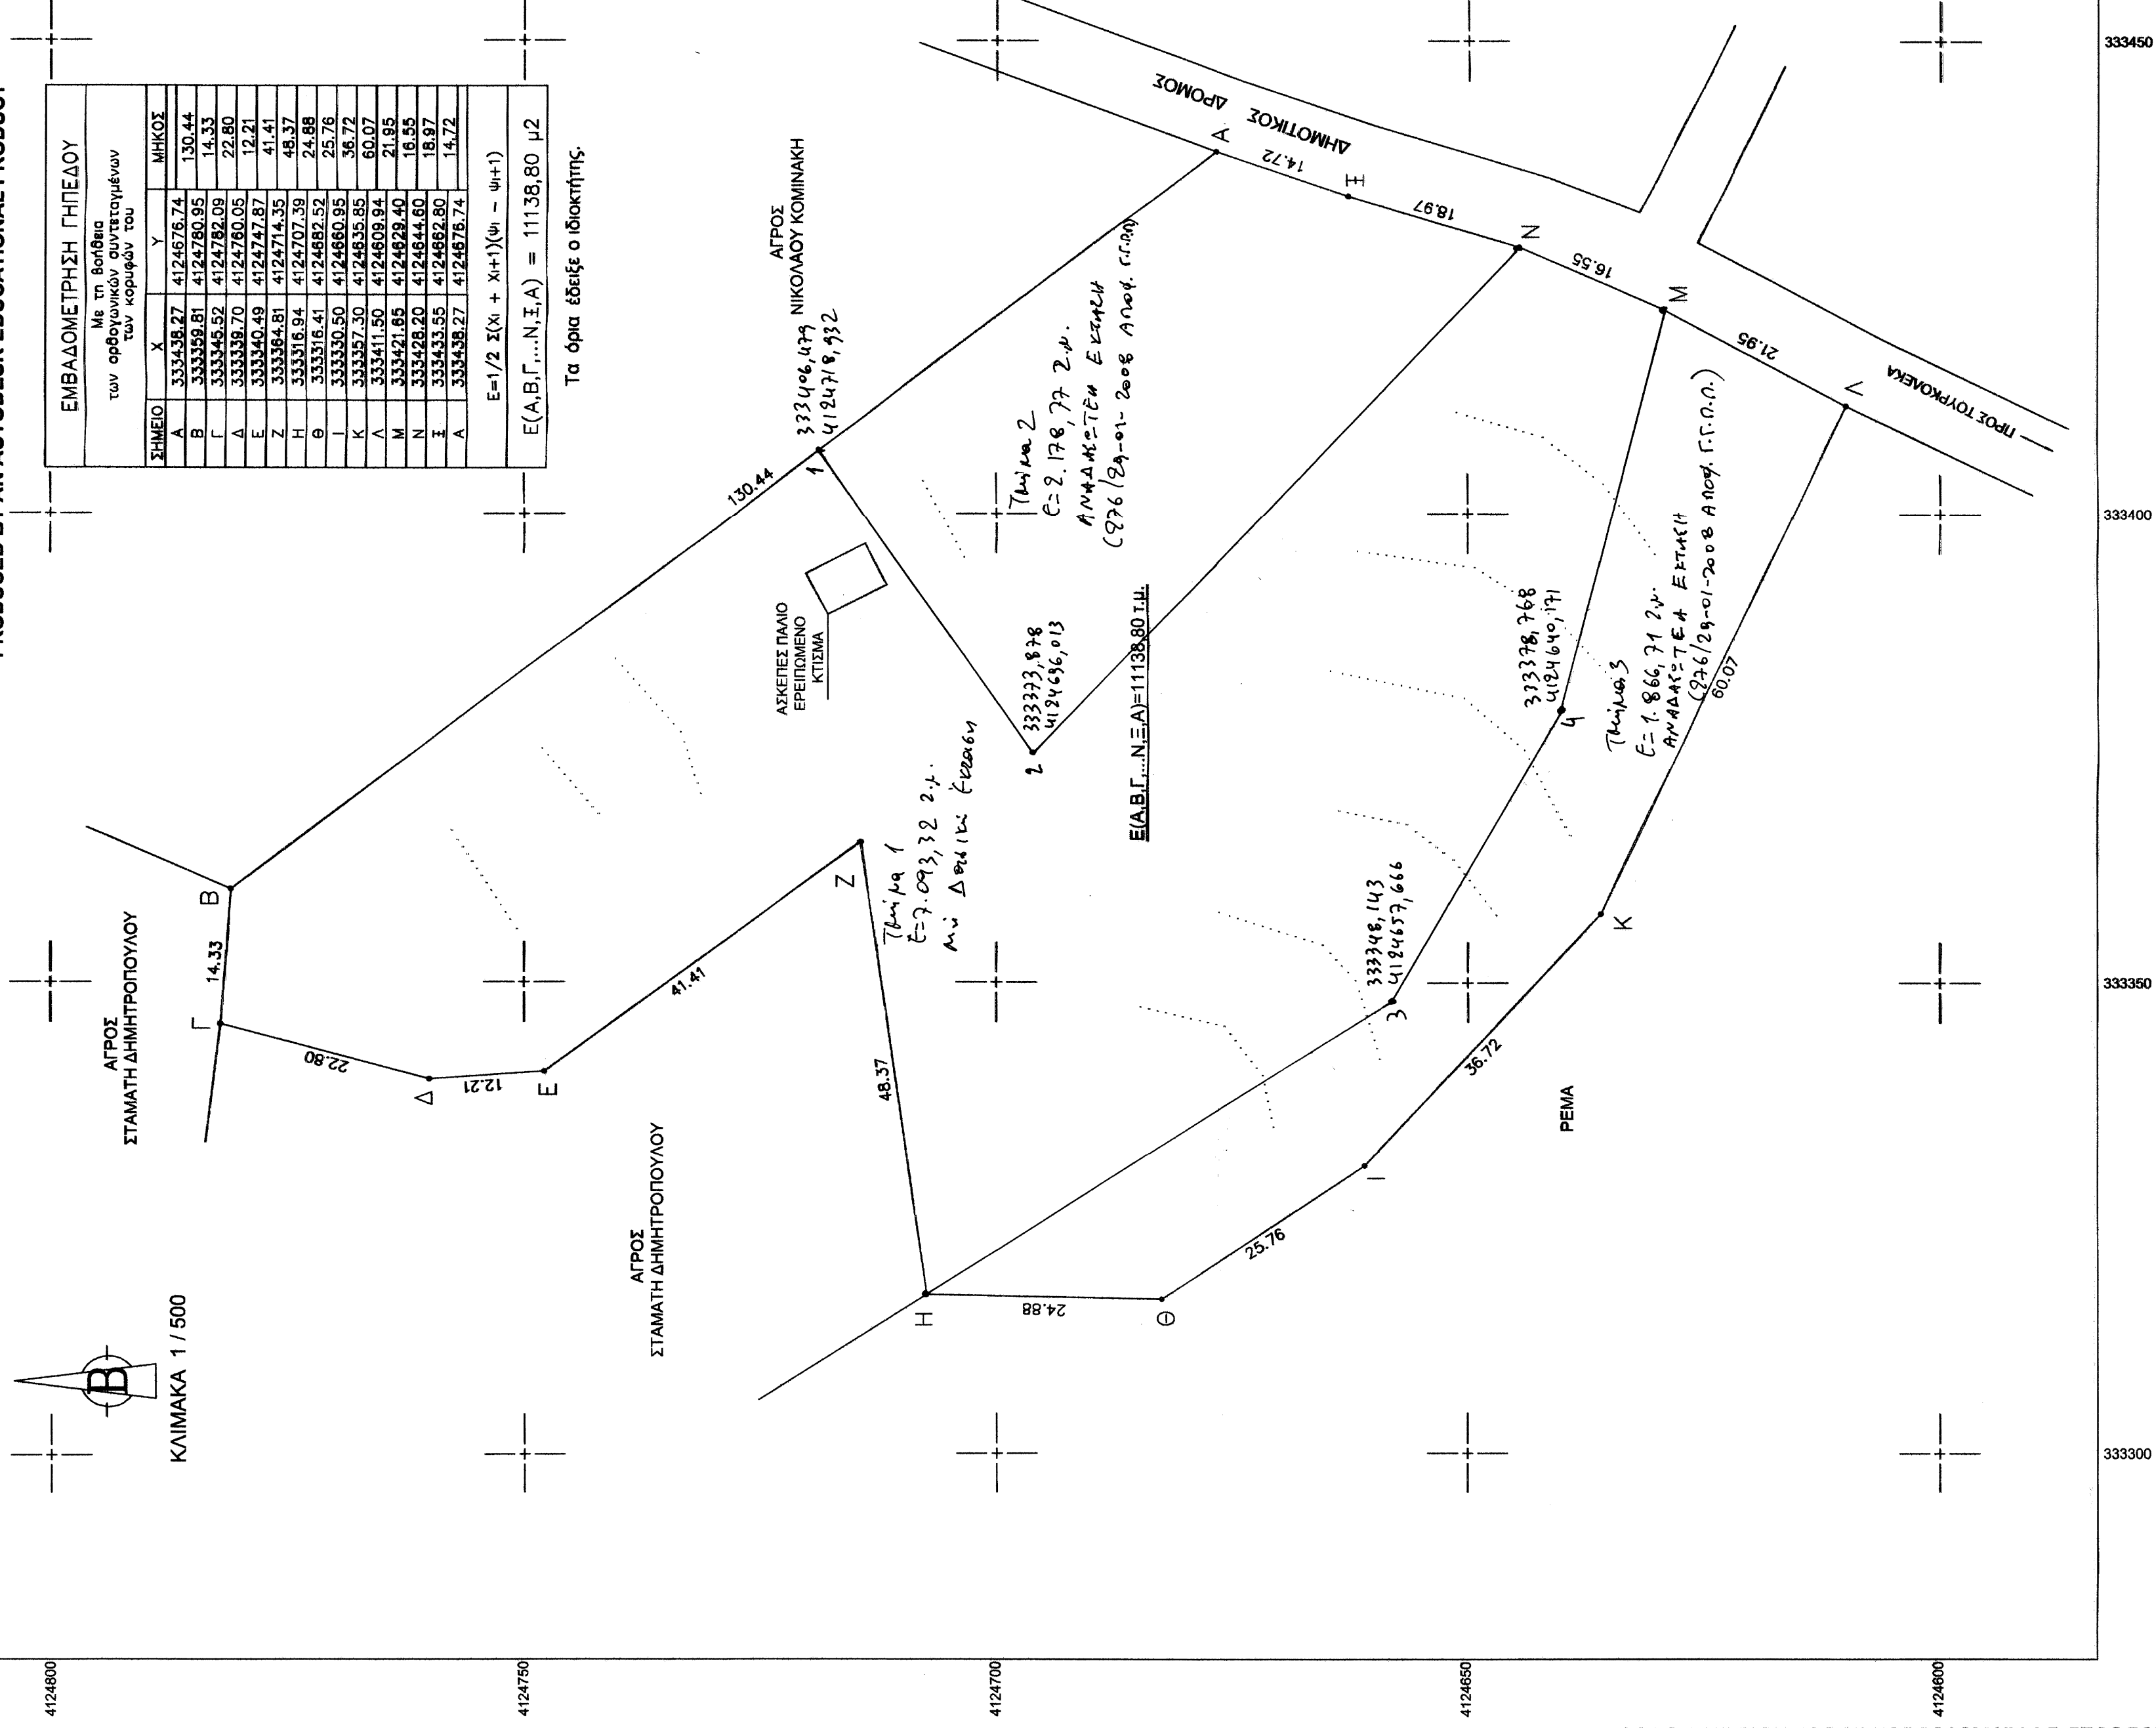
ΕΜΒΑΔΟΜΕΤΡΗΣΗ ΓΗΠΕΔΟΥ
Με τη βοήθεια των ορθογωνικών συντεταγμένων των κορυφών του

| ΣΗΜΕΙΟ | X | Y | ΜΗΚΟΣ |
|---|---|---|---|
| A | 333438.27 | 4124676.74 | 130.44 |
| B | 333359.81 | 4124780.95 | 14.33 |
| Γ | 333345.52 | 4124782.09 | 22.80 |
| Δ | 333339.70 | 4124760.05 | 12.21 |
| E | 333340.49 | 4124747.87 | 41.41 |
| Z | 333364.81 | 4124714.35 | 48.37 |
| H | 333316.94 | 4124707.39 | 24.88 |
| Θ | 333316.41 | 4124682.52 | 25.76 |
| I | 333330.50 | 4124660.95 | 36.72 |
| K | 333357.30 | 4124635.85 | 60.07 |
| Λ | 333411.50 | 4124609.94 | 21.95 |
| M | 333421.65 | 4124629.40 | 16.55 |
| N | 333428.20 | 4124644.60 | 18.97 |
| Ξ | 333433.55 | 4124662.80 | 14.72 |
| A | 333438.27 | 4124676.74 | |

$E=1/2\ \Sigma(X_i + X_{i+1})(\Psi_i - \Psi_{i+1})$

E(A,B,Γ,...N,Ξ,A) = 11138,80 μ2

Τα όρια έδειξε ο ιδιοκτήτης.

ΔΗΜΟΤΙΚΟΣ ΔΡΟΜΟΣ

ΠΡΟΣ ΤΟΥΡΚΟΛΕΚΑ

ΑΓΡΟΣ ΝΙΚΟΛΑΟΥ ΚΟΜΙΝΑΚΗ

333406,479
4124718,932

Τμήμα 2
E=2.178,77 τ.μ.
ΑΝΑΔΑΣΩΤΕΑ ΕΚΤΑΣΗ
(976/28-01-2008 Αποφ. Γ.Γ.Π.)

Τμήμα 3
E=1.866,71 τ.μ.
ΑΝΑΔΑΣΩΤΕΑ ΕΚΤΑΣΗ
(976/28-01-2008 Αποφ. Γ.Γ.Π.)

333378,768
4124640,171

333333,878
4124696,013

E(A,B,Γ,...N,Ξ,A)=11138,80 τ.μ.

ΑΣΚΕΠΕΣ ΠΑΛΙΟ ΕΡΕΙΠΩΜΕΝΟ ΚΤΙΣΜΑ

Τμήμα 1
E=7.093,32 τ.μ.
μη Δασική Έκταση

333348,143
4124657,666

ΑΓΡΟΣ ΣΤΑΜΑΤΗ ΔΗΜΗΤΡΟΠΟΥΛΟΥ

ΑΓΡΟΣ ΣΤΑΜΑΤΗ ΔΗΜΗΤΡΟΠΟΥΛΟΥ

ΡΕΜΑ

ΚΛΙΜΑΚΑ 1 / 500

A Ξ N M Λ B Γ Δ E Z H Θ I K 1 2 3 4

130.44 14.72 18.97 16.55 21.95 60.07 36.72 25.76 24.88 48.37 41.41 12.21 22.80 14.33

333450 333400 333350 333300
4124800 4124750 4124700 4124650 4124600